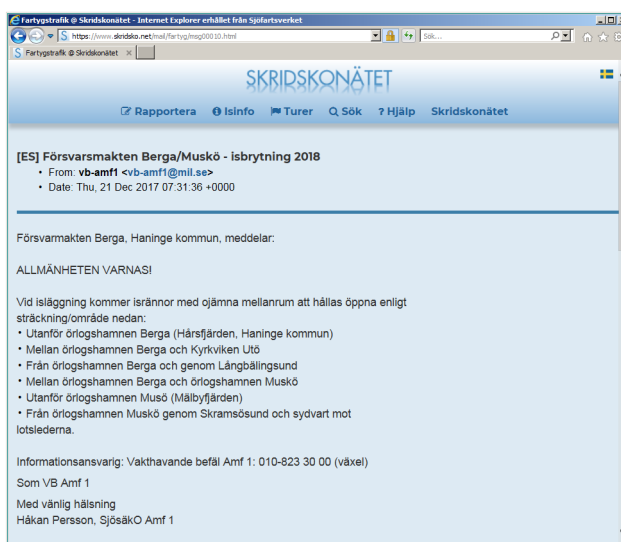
Fartygstrafik @ Skridskonätet - Internet Explorer erhållet från Sjöfartsverket

https://www.skridsko.net/mail/fartyg/msg00010.html

Sök...

Fartygstrafik @ Skridskonätet ×

SKRIDSKONÄTET

Rapportera Isinfo Turer Sök ? Hjälp Skridskonätet

[ES] Försvarsmakten Berga/Muskö - isbrytning 2018
• From: vb-amf1 <vb-amf1@mil.se>
• Date: Thu, 21 Dec 2017 07:31:36 +0000

Försvarmakten Berga, Haninge kommun, meddelar:

ALLMÄNHETEN VARNAS!

Vid isläggning kommer isrännor med ojämna mellanrum att hållas öppna enligt sträckning/område nedan:
• Utanför örlogshamnen Berga (Hårsfjärden, Haninge kommun)
• Mellan örlogshamnen Berga och Kyrkviken Utö
• Från örlogshamnen Berga och genom Långbälingsund
• Mellan örlogshamnen Berga och örlogshamnen Muskö
• Utanför örlogshamnen Musö (Mälbyfjärden)
• Från örlogshamnen Muskö genom Skramsösund och sydvart mot lotslederna.

Informationsansvarig: Vakthavande befäl Amf 1: 010-823 30 00 (växel)

Som VB Amf 1

Med vänlig hälsning
Håkan Persson, SjösäkO Amf 1